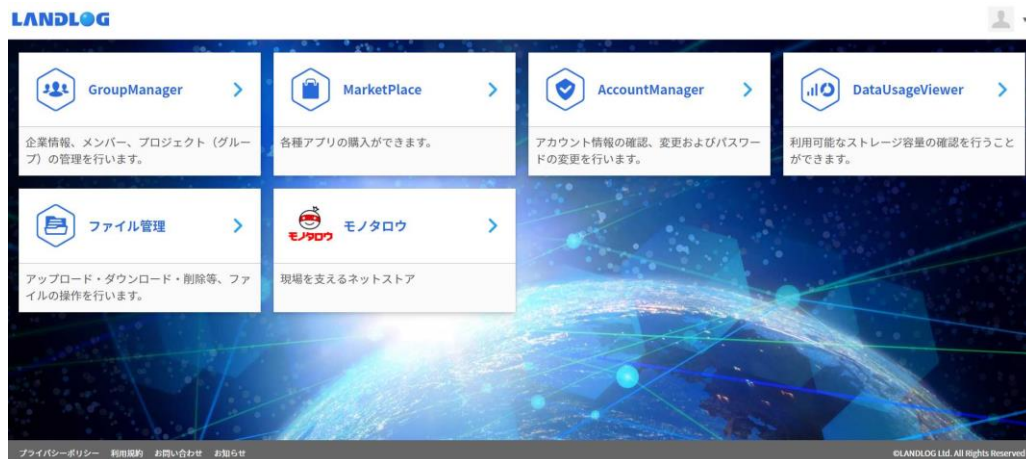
LANDLOG

GroupManager

企業情報、メンバー、プロジェクト（グループ）の管理を行います。

MarketPlace

各種アプリの購入ができます。

AccountManager

アカウント情報の確認、変更およびパスワードの変更を行います。

DataUsageViewer

利用可能なストレージ容量の確認を行うことができます。

ファイル管理

アップロード・ダウンロード・削除等、ファイルの操作を行います。

モノタロウ

モノタロウ

現場を支えるネットストア

プライバシーポリシー 利用規約 お問い合わせ お知らせ

©LANDLOG Ltd. All Rights Reserved